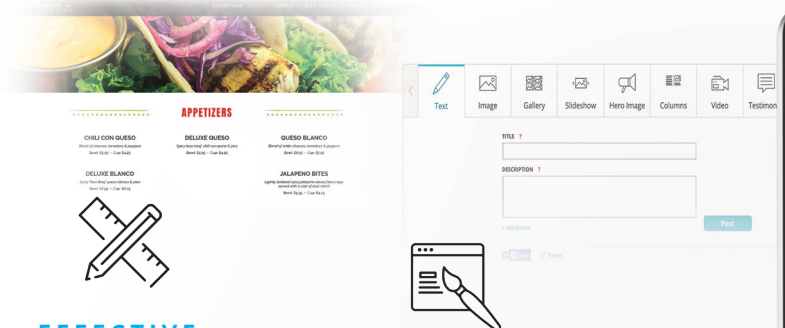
APPETIZERS

CHILI CON QUESO

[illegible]

DELUXE QUESO

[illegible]

QUESO BLANCO

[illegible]

DELUXE BLANCO

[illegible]

JALAPENO BITES

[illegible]

Text
Image
Gallery
Slideshow
Hero Image
Columns
Video
Testimon

TITLE ?

DESCRIPTION ?

+ add button

Post

Like
Tweet

EFFECTIVE